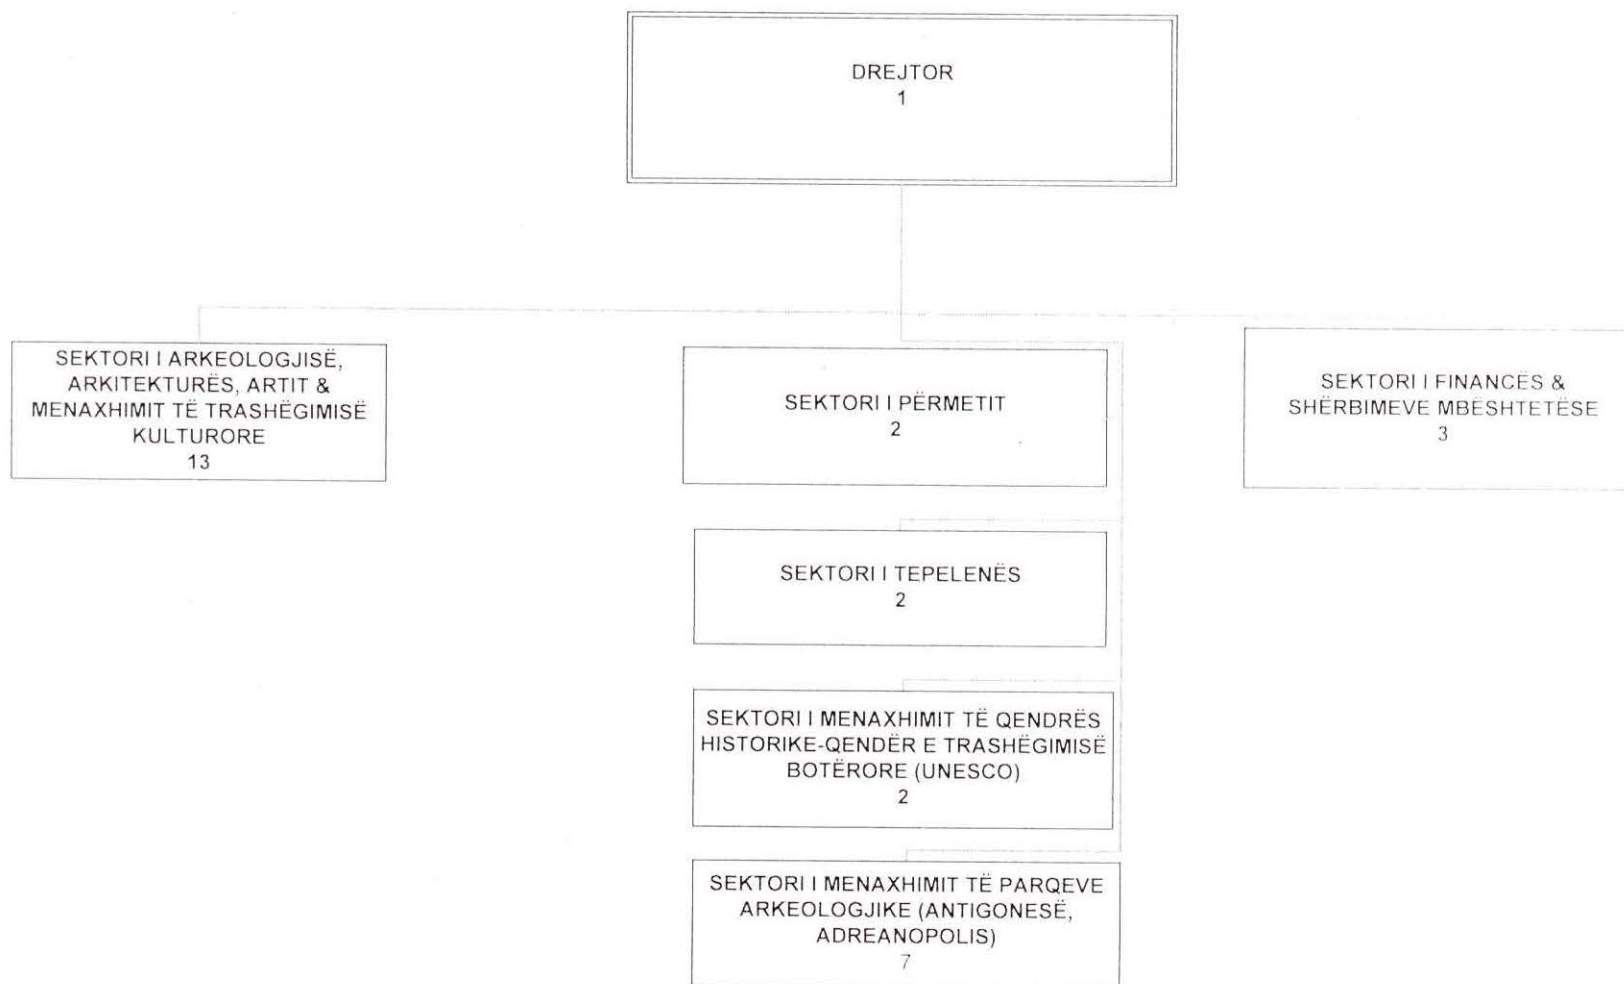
DREJTOR
1

SEKTORI I ARKEOLOGJISË, ARKITEKTURËS, ARTIT & MENAXHIMIT TË TRASHËGIMISË KULTURORE
13

SEKTORI I PËRMETIT
2

SEKTORI I FINANCËS & SHËRBIMEVE MBËSHTETËSE
3

SEKTORI I TEPELENËS
2

SEKTORI I MENAXHIMIT TË QENDRËS HISTORIKE-QENDËR E TRASHËGIMISË BOTËRORE (UNESCO)
2

SEKTORI I MENAXHIMIT TË PARQEVE ARKEOLOGJIKE (ANTIGONESË, ADREANOPOLIS)
7